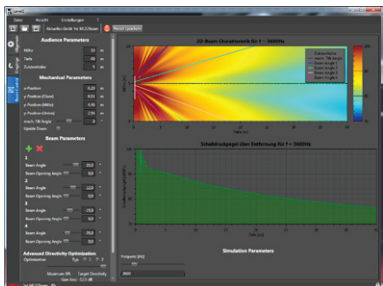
Datei Ansicht Einstellungen

Audience Parameters

Mechanical Parameters

Beam Parameters

Advanced Directivity Optimization

2D Beam Characteristic für f = 3000Hz

Schalldruckpegel über Entfernung für f = 3000Hz

Simulation Parameters

3000